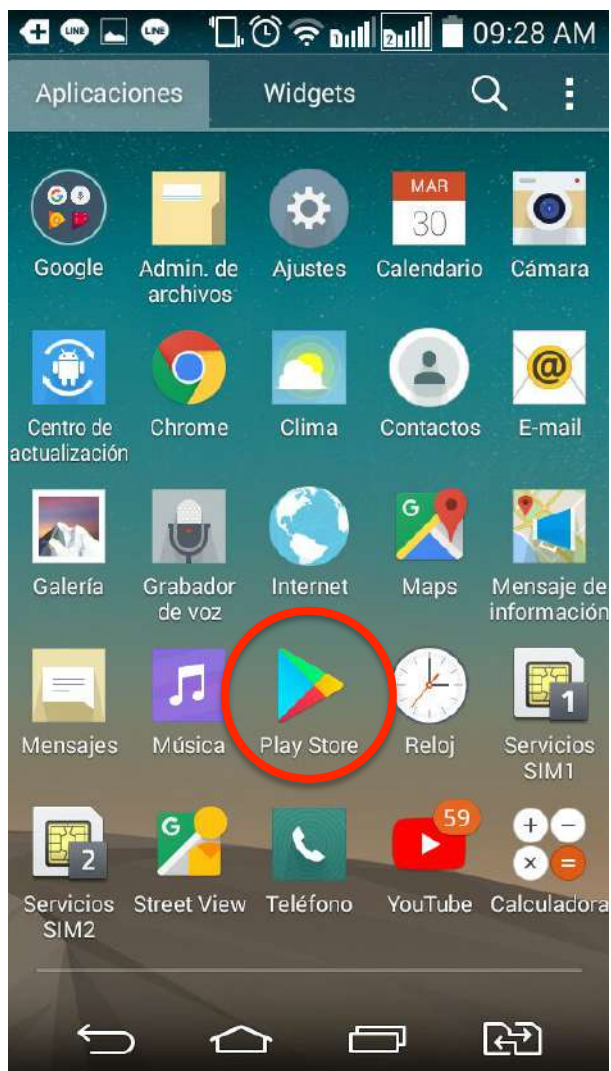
LINE LINE 09:28 AM

Aplicaciones Widgets

Google
Admin. de archivos
Ajustes
MAR 30 Calendario
Cámara

Centro de actualización
Chrome
Clima
Contactos
E-mail

Galería
Grabador de voz
Internet
Maps
Mensaje de información

Mensajes
Música
Play Store
Reloj
1 Servicios SIM1

2 Servicios SIM2
Street View
Teléfono
59 YouTube
Calculadora